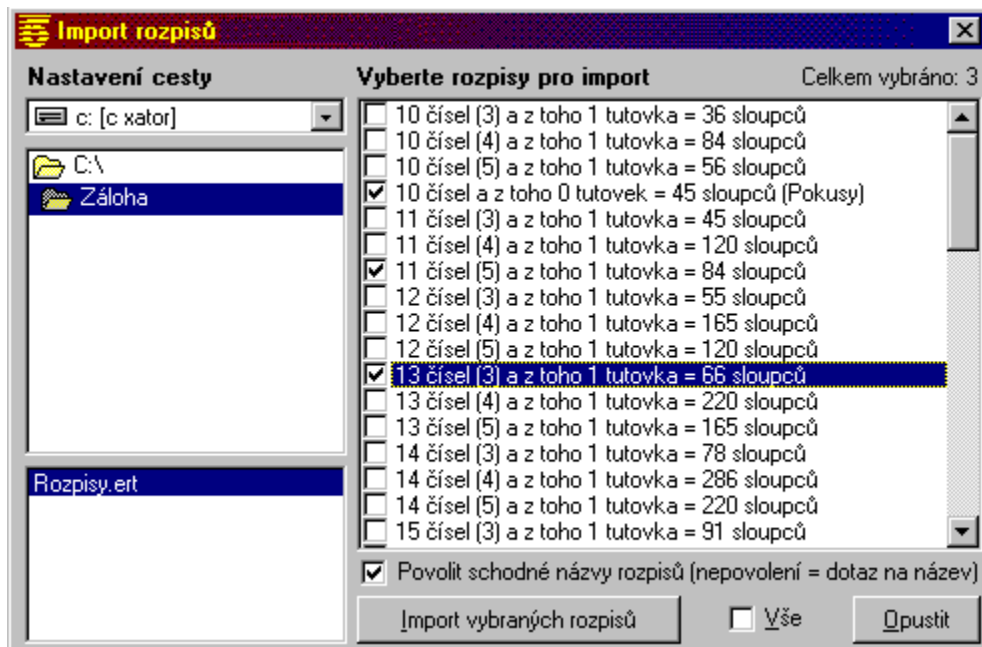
Import rozpisů

Nastavení cesty

c: [c xator]

C:\
Záloha

Rozpisy.ert

Vyberte rozpisy pro import

Celkem vybráno: 3

10 čísel (3) a z toho 1 tutovka = 36 sloupců
10 čísel (4) a z toho 1 tutovka = 84 sloupců
10 čísel (5) a z toho 1 tutovka = 56 sloupců
10 čísel a z toho 0 tutovek = 45 sloupců (Pokusy)
11 čísel (3) a z toho 1 tutovka = 45 sloupců
11 čísel (4) a z toho 1 tutovka = 120 sloupců
11 čísel (5) a z toho 1 tutovka = 84 sloupců
12 čísel (3) a z toho 1 tutovka = 55 sloupců
12 čísel (4) a z toho 1 tutovka = 165 sloupců
12 čísel (5) a z toho 1 tutovka = 120 sloupců
13 čísel (3) a z toho 1 tutovka = 66 sloupců
13 čísel (4) a z toho 1 tutovka = 220 sloupců
13 čísel (5) a z toho 1 tutovka = 165 sloupců
14 čísel (3) a z toho 1 tutovka = 78 sloupců
14 čísel (4) a z toho 1 tutovka = 286 sloupců
14 čísel (5) a z toho 1 tutovka = 220 sloupců
15 čísel (3) a z toho 1 tutovka = 91 sloupců

Povolit schodné názvy rozpisů (nepovolení = dotaz na název)

Import vybraných rozpisů

Vše

Opustit